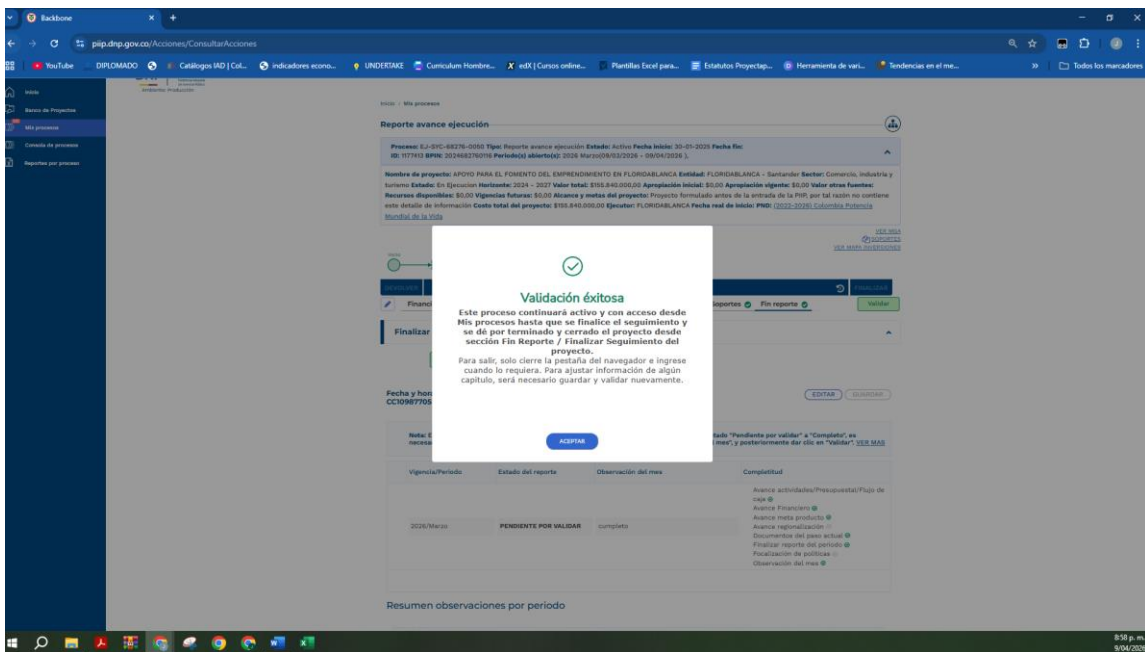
Backbone

piip.dnp.gov.co/Acciones/ConsultarAcciones

YouTube DIPLOMADO Catálogos IAD | Col... indicadores econo... UNDERTAKE Curriculum Hombre... edX | Cursos online... Plantillas Excel para... Estatutos Proyectap... Herramienta de vari... Tendencias en el me... Todos los marcadores

Inicio
Banco de Proyectos
Mis procesos
Consola de procesos
Reportes por proceso

Inicio › Mis procesos

Reporte avance ejecución

Proceso: EJ-SYC-68276-0050 Tipo: Reporte avance ejecución Estado: Activo Fecha inicio: 30-01-2026 Fecha fin: ID: 177413 BPIN: 2024682760116 Periodo(s) abierto(s): 2026 Marzo(09/03/2026 - 09/04/2026 ).

Nombre de proyecto: APOYO PARA EL FOMENTO DEL EMPRENDIMIENTO EN FLORIDABLANCA Entidad: FLORIDABLANCA - Santander Sector: Comercio, industria y turismo Estado: En Ejecucion Horizonte: 2024 - 2027 Valor total: $155.840.000,00 Apropiación inicial: $0,00 Apropiación vigente: $0,00 Valor otras fuentes: Recursos disponibles: $0,00 Vigencias futuras: $0,00 Alcance y metas del proyecto: Proyecto formulado antes de la entrada de la PIIP, por tal razón no contiene este detalle de información Costo total del proyecto: $155.840.000,00 Ejecutor: FLORIDABLANCA Fecha real de inicio: PND: (2022-2026) Colombia Potencia Mundial de la Vida

VER MÁS
SOPORTES
VER MÁS INVERSIONES

DEVOLVER FINALIZAR
Financi Soportes Fin reporte Validar

Finalizar

Fecha y hor CC10987705

EDITAR GUARDAR

Nota: E necesa tado "Pendiente por validar" a "Completo", es mes", y posteriormente dar clic en "Validar". VER MÁS

Validación éxitosa
Este proceso continuará activo y con acceso desde Mis procesos hasta que se finalice el seguimiento y se dé por terminado y cerrado el proyecto desde sección Fin Reporte / Finalizar Seguimiento del proyecto.
Para salir, solo cierre la pestaña del navegador e ingrese cuando lo requiera. Para ajustar información de algún capitulo, será necesario guardar y validar nuevamente.

ACEPTAR

| Vigencia/Periodo | Estado del reporte | Observación del mes | Completitud |
|---|---|---|---|
| 2026/Marzo | PENDIENTE POR VALIDAR | completo | Avance actividades/Presupuestal/Flujo de caja Avance Financiero Avance meta producto Avance regionalización Documentos del paso actual Finalizar reporte del periodo Focalización de políticas Observación del mes |

Resumen observaciones por periodo

8:58 p. m.
9/04/2026